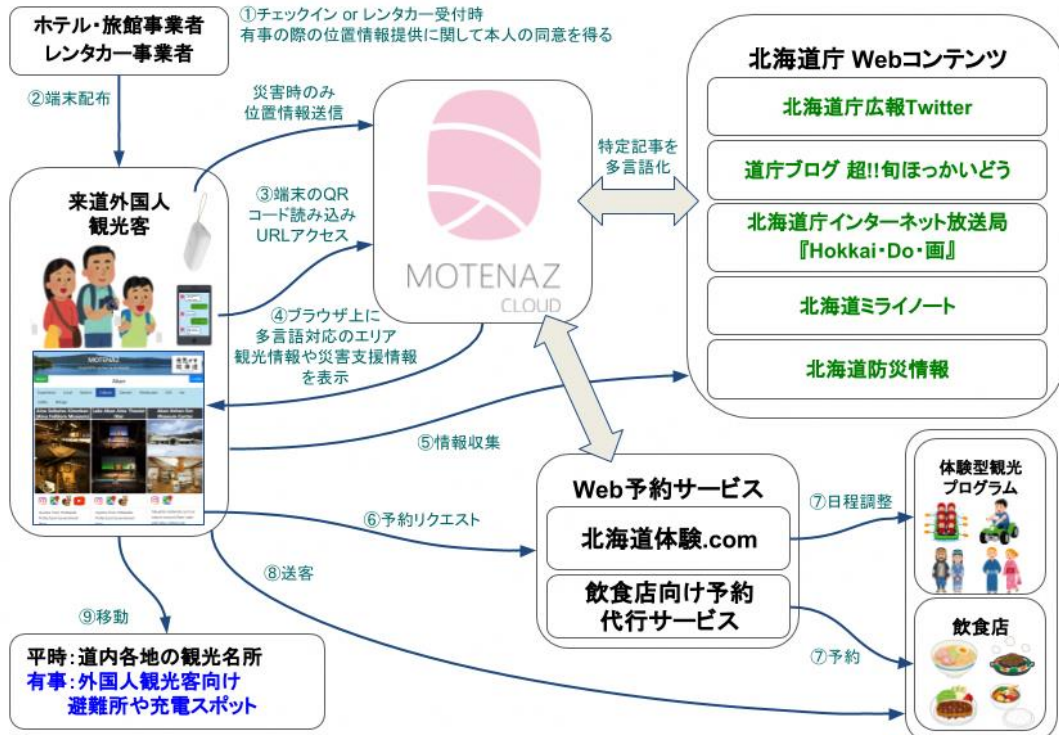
ホテル・旅館事業者
レンタカー事業者

①チェックイン or レンタカー受付時
有事の際の位置情報提供に関して本人の同意を得る

②端末配布

災害時のみ
位置情報送信

来道外国人
観光客

③端末のQR
コード読み込み
URLアクセス

④ブラウザ上に
多言語対応のエリア
観光情報や災害支援情報
を表示

MOTENAZ
CLOUD

特定記事を
多言語化

北海道庁 Webコンテンツ

北海道庁広報Twitter

道庁ブログ 超!!旬ほっかいどう

北海道庁インターネット放送局
『Hokkai・Do・画』

北海道ミライノート

北海道防災情報

MOTENAZ

Akan

⑤情報収集

Web予約サービス

北海道体験.com

飲食店向け予約
代行サービス

⑥予約リクエスト

⑦日程調整

体験型観光
プログラム

⑦予約

飲食店

⑧送客

⑨移動

平時：道内各地の観光名所
有事：外国人観光客向け
避難所や充電スポット